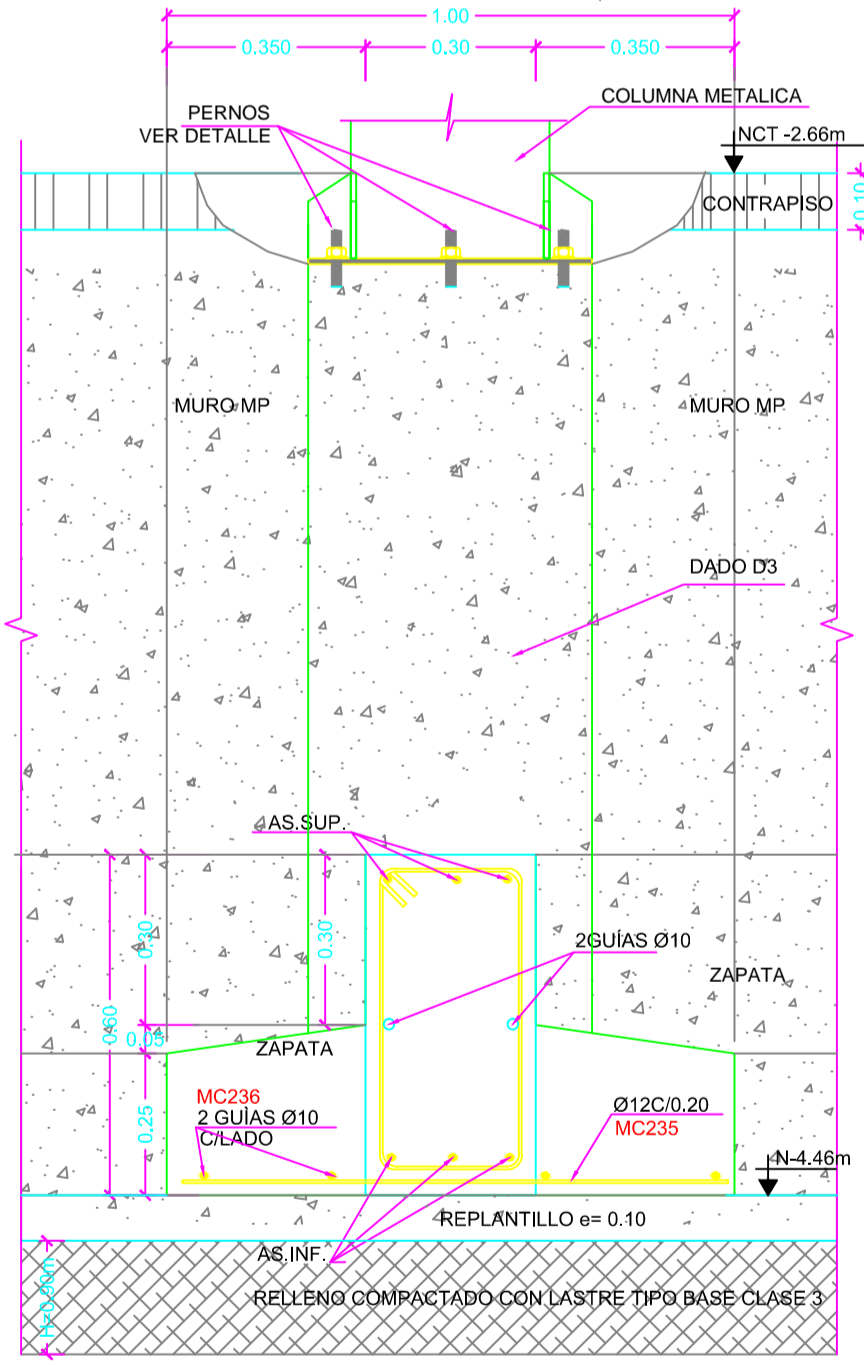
1.00
0.350
0.30
0.350
PERNOS
VER DETALLE
COLUMNA METALICA
NCT -2.66m
CONTRAPISO
0.10
MURO MP
MURO MP
DADO D3
AS.SUP.
0.30
0.30
0.60
0.05
0.25
2GUÍAS Ø10
ZAPATA
ZAPATA
MC236
2 GUÌAS Ø10
C/LADO
Ø12C/0.20
MC235
N-4.46m
REPLANTILLO e= 0.10
AS.INF.
H=0.90m
RELLENO COMPACTADO CON LASTRE TIPO BASE CLASE 3